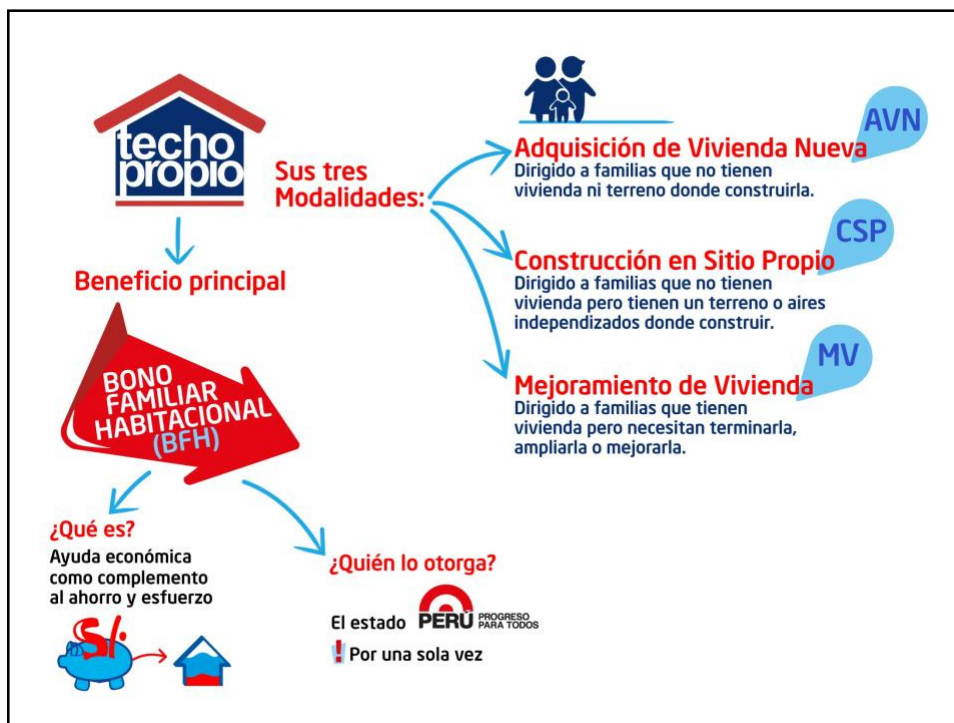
techo propio

Sus tres Modalidades:

AVN
Adquisición de Vivienda Nueva
Dirigido a familias que no tienen vivienda ni terreno donde construirla.

CSP
Construcción en Sitio Propio
Dirigido a familias que no tienen vivienda pero tienen un terreno o aires independizados donde construir.

MV
Mejoramiento de Vivienda
Dirigido a familias que tienen vivienda pero necesitan terminarla, ampliarla o mejorarla.

Beneficio principal

BONO FAMILIAR HABITACIONAL (BFH)

¿Qué es?
Ayuda económica como complemento al ahorro y esfuerzo

S/.

¿Quién lo otorga?
El estado PERÚ PROGRESO PARA TODOS
! Por una sola vez